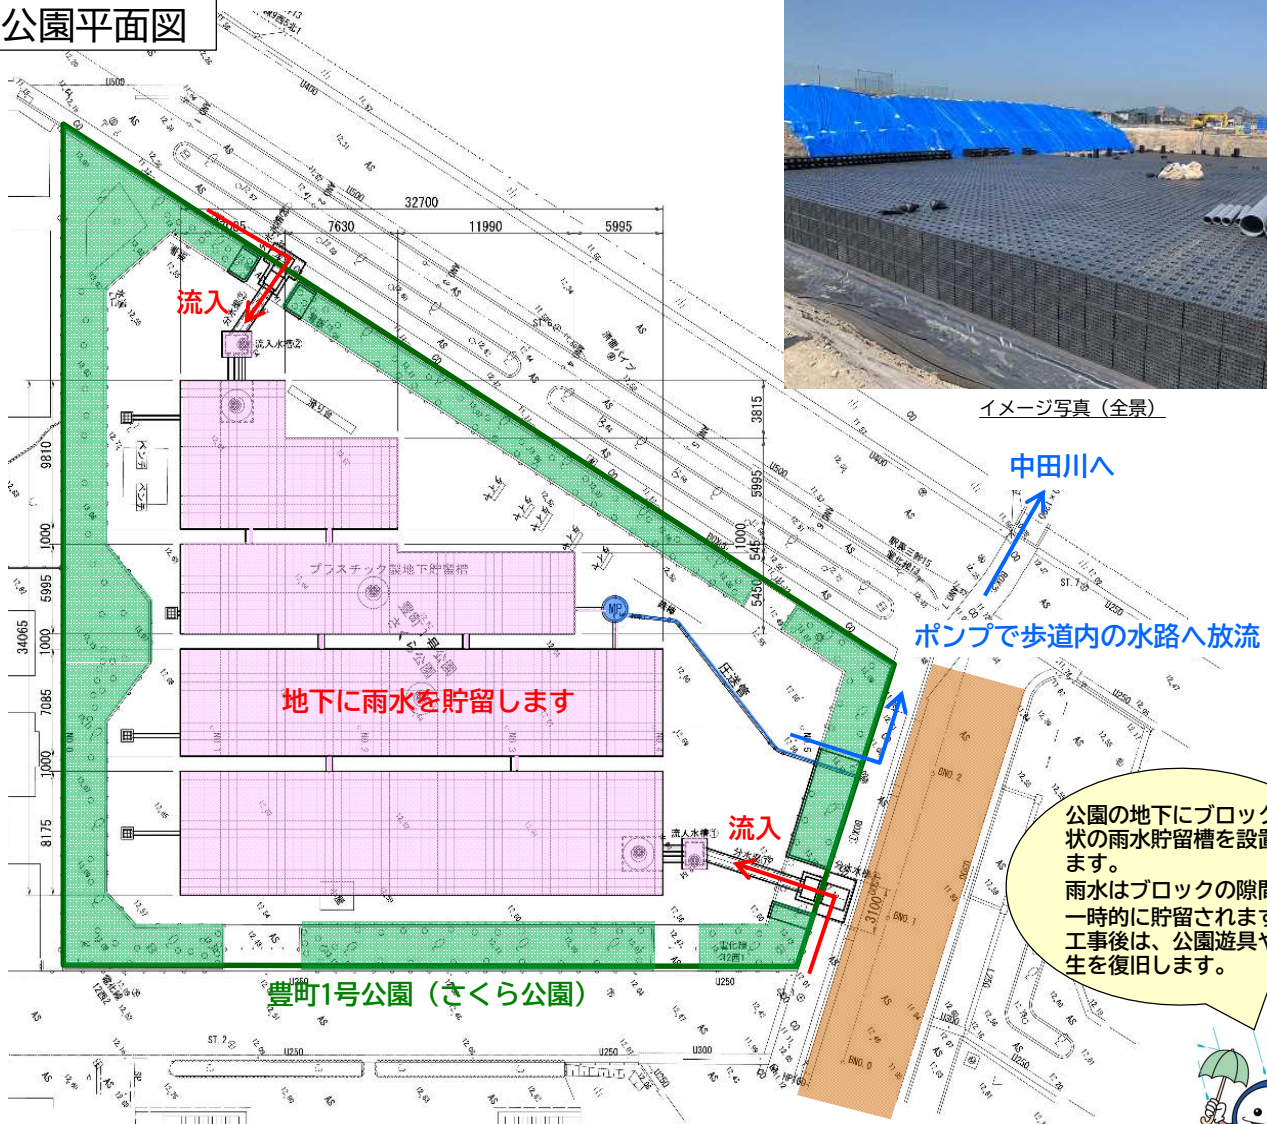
公園平面図

イメージ写真（全景）

中田川へ

ポンプで歩道内の水路へ放流

流入

流入水槽②

32700

7085

7630

11990

5995

3815

5995

545

5450

9810

1000

5995

1000

7085

1000

8175

34065

プラスチック製地下貯留槽

地下に雨水を貯留します

MP

圧送管

流入

流入水槽①

3100

豊町1号公園（さくら公園）

公園の地下にブロック状の雨水貯留槽を設置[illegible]ます。
雨水はブロックの隙間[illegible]一時的に貯留されます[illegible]
工事後は、公園遊具や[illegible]生を復旧します。

U500

U400

U250

U300

AS

BNO. 2

BNO. 1

BNO. 0

ST. 2

ST. 7